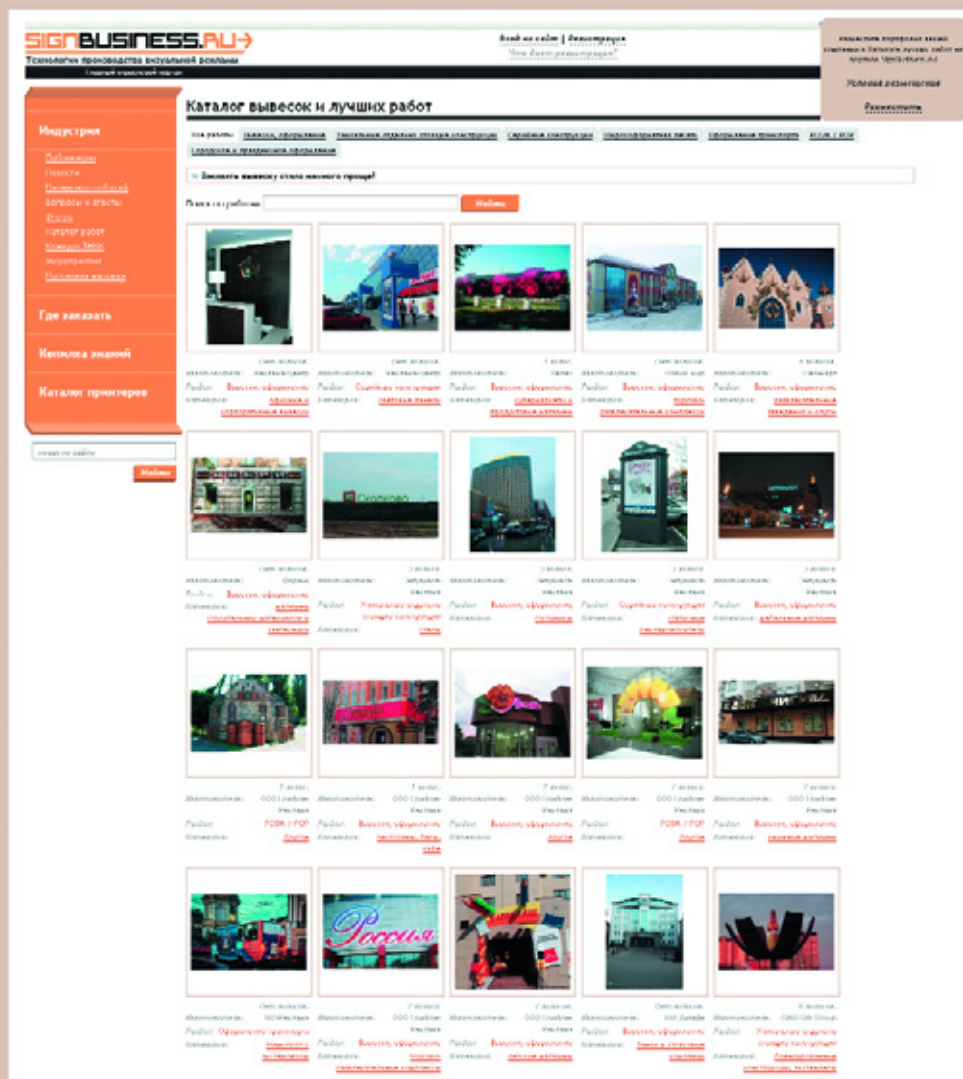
SIGNBUSINESS.RU
Технологии производства визуальной рекламы

Войти на сайт | Регистрация
Что дает регистрация?

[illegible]

Условия размещения

Разместить

Индустрия
Публикации
Новости
Календарь событий
Вопросы и ответы
Форум
Каталог работ
Конкурс
Мероприятия

Где заказать

Копилка знаний

Каталог принтеров

Найти

Каталог вывесок и лучших работ

Все разделы | Вывески, оформление | Уникальные отдельно стоящие конструкции | Крышные конструкции | Широкоформатная печать | Оформление транспорта | POSM / POP | Сувенирная и праздничная оформление

Заказать вывеску стало намного проще!

Поиск по рубрикам Найти

Раздел: Вывески, оформление
Раздел: Отдельно стоящие конструкции
Раздел: POSM / POP
Раздел: Оформление транспорта
Раздел: Уникальные отдельно стоящие конструкции
Раздел: Крышные конструкции

Россия